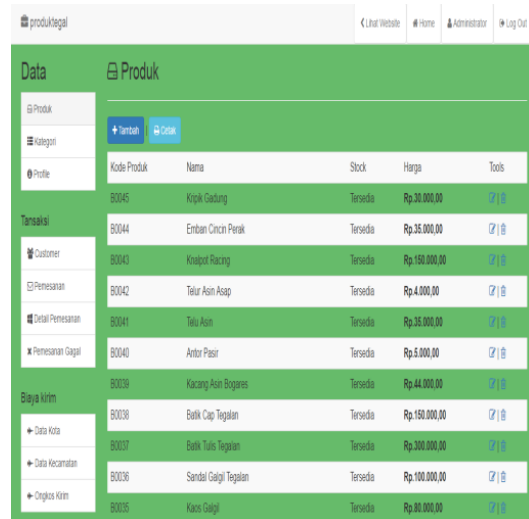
produktegal

Lihat Website | Home | Administrator | Log Out

Data

Produk
Kategori
Profile

Tansaksi

Customer
Pemesanan
Detail Pemesanan
Pemesanan Gagal

Biaya kirim

Data Kota
Data Kecamatan
Ongkos Kirim

Produk

+ Tambah | Cetak

| Kode Produk | Nama | Stock | Harga | Tools |
|---|---|---|---|---|
| B0045 | Kripik Gadung | Tersedia | Rp.30.000,00 | |
| B0044 | Emban Cincin Perak | Tersedia | Rp.35.000,00 | |
| B0043 | Knalpot Racing | Tersedia | Rp.150.000,00 | |
| B0042 | Telur Asin Asap | Tersedia | Rp.4.000,00 | |
| B0041 | Telu Asin | Tersedia | Rp.35.000,00 | |
| B0040 | Antor Pasir | Tersedia | Rp.5.000,00 | |
| B0039 | Kacang Asin Bogares | Tersedia | Rp.44.000,00 | |
| B0038 | Batik Cap Tegalan | Tersedia | Rp.150.000,00 | |
| B0037 | Batik Tulis Tegalan | Tersedia | Rp.300.000,00 | |
| B0036 | Sandal Galgil Tegalan | Tersedia | Rp.100.000,00 | |
| B0035 | Kaos Galgil | Tersedia | Rp.80.000,00 | |